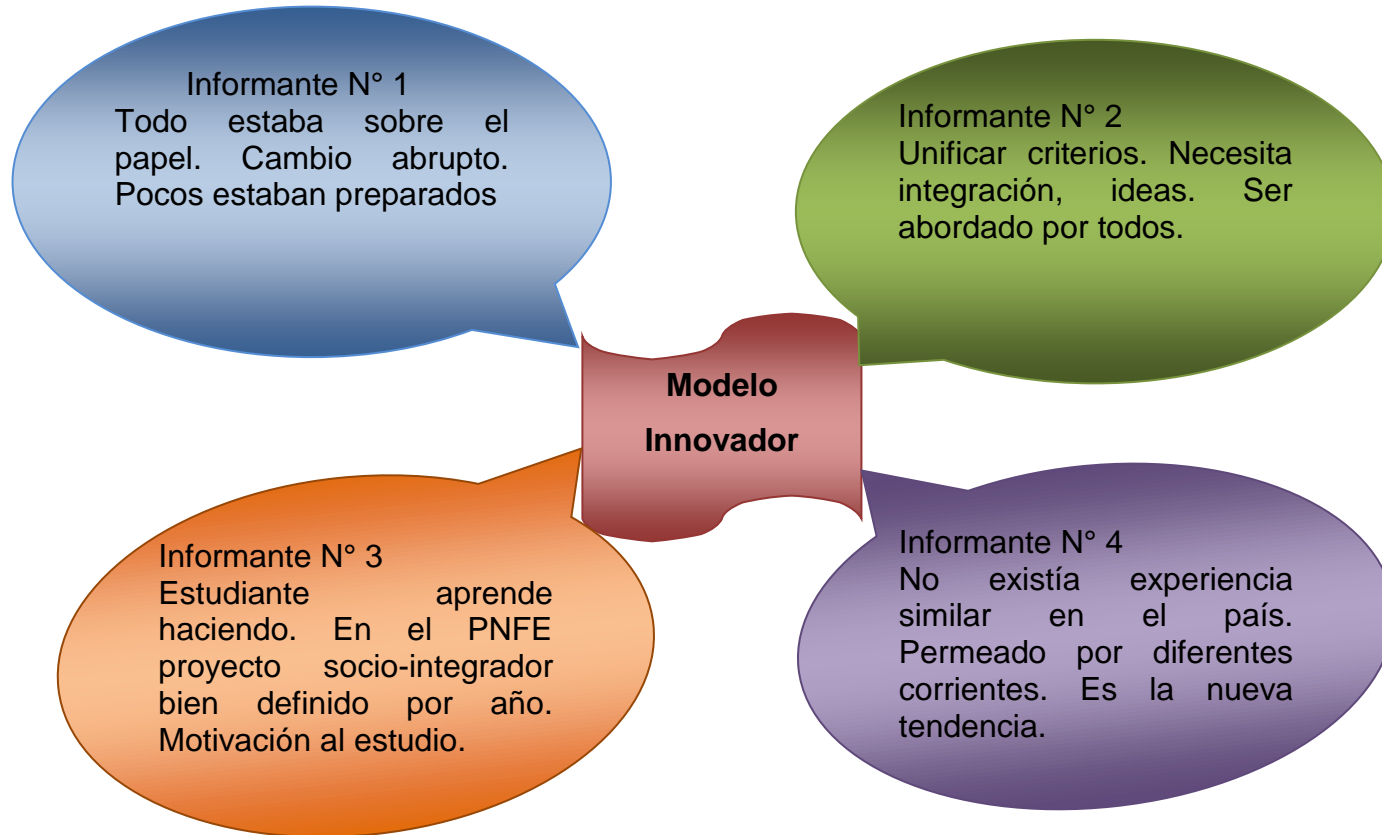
Informante N° 1
Todo estaba sobre el papel. Cambio abrupto. Pocos estaban preparados

Informante N° 2
Unificar criterios. Necesita integración, ideas. Ser abordado por todos.

Modelo Innovador

Informante N° 3
Estudiante aprende haciendo. En el PNFE proyecto socio-integrador bien definido por año. Motivación al estudio.

Informante N° 4
No existía experiencia similar en el país. Permeado por diferentes corrientes. Es la nueva tendencia.